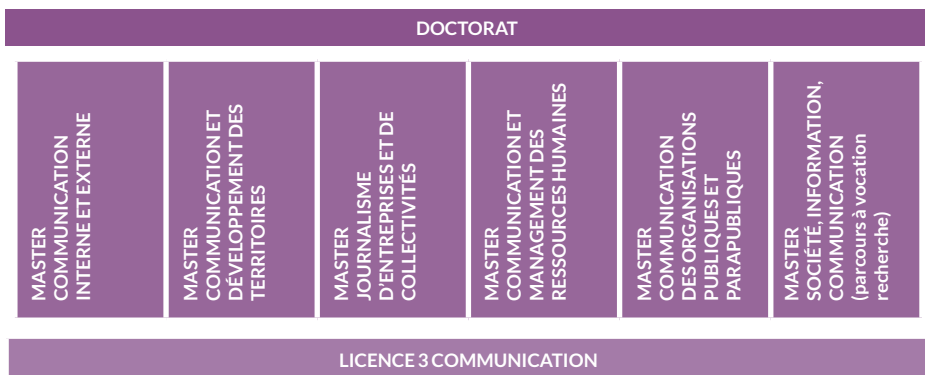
DOCTORAT

MASTER COMMUNICATION INTERNE ET EXTERNE

MASTER COMMUNICATION ET DÉVELOPPEMENT DES TERRITOIRES

MASTER JOURNALISME D'ENTREPRISES ET DE COLLECTIVITÉS

MASTER COMMUNICATION ET MANAGEMENT DES RESSOURCES HUMAINES

MASTER COMMUNICATION DES ORGANISATIONS PUBLIQUES ET PARAPUBLIQUES

MASTER SOCIÉTÉ, INFORMATION, COMMUNICATION (parcours à vocation recherche)

LICENCE 3 COMMUNICATION